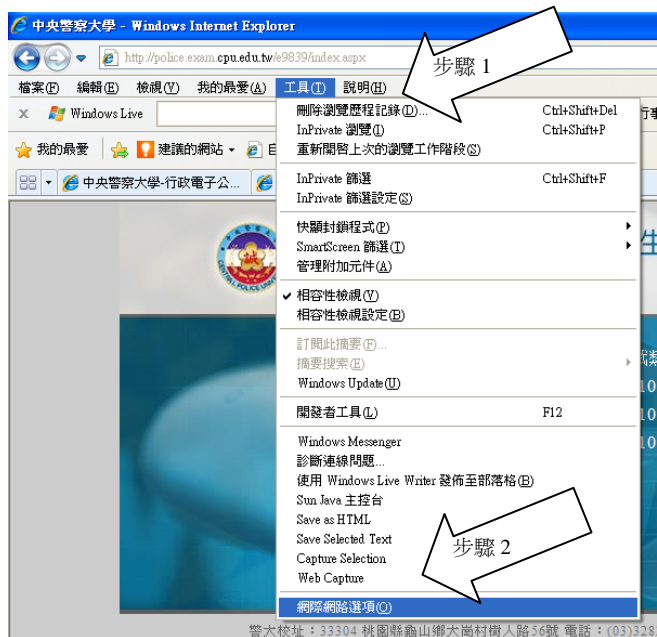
中央警察大學 - Windows Internet Explorer

http://police.exam.cpu.edu.tw/e9839/index.aspx

檔案(F) 編輯(E) 檢視(V) 我的最愛(A) 工具(T) 說明(H)

步驟 1

Windows Live

我的最愛 建議的網站 自

中央警察大學-行政電子公...

刪除瀏覽歷程記錄(D)... Ctrl+Shift+Del
InPrivate 瀏覽(I) Ctrl+Shift+P
重新開啟上次的瀏覽工作階段(S)

InPrivate 篩選 Ctrl+Shift+F
InPrivate 篩選設定(S)

快顯封鎖程式(P)
SmartScreen 篩選(T)
管理附加元件(A)

相容性檢視(V)
相容性檢視設定(B)

訂閱此摘要(F)...
摘要搜索(E)
Windows Update(U)

開發者工具(L) F12

Windows Messenger
診斷連線問題...
使用 Windows Live Writer 發佈至部落格(B)
Sun Java 主控台
Save as HTML
Save Selected Text
Capture Selection
Web Capture

步驟 2

網際網路選項(O)

警大校址：33304 桃園縣龜山鄉大崗村樹人路56號 電話：(03)328